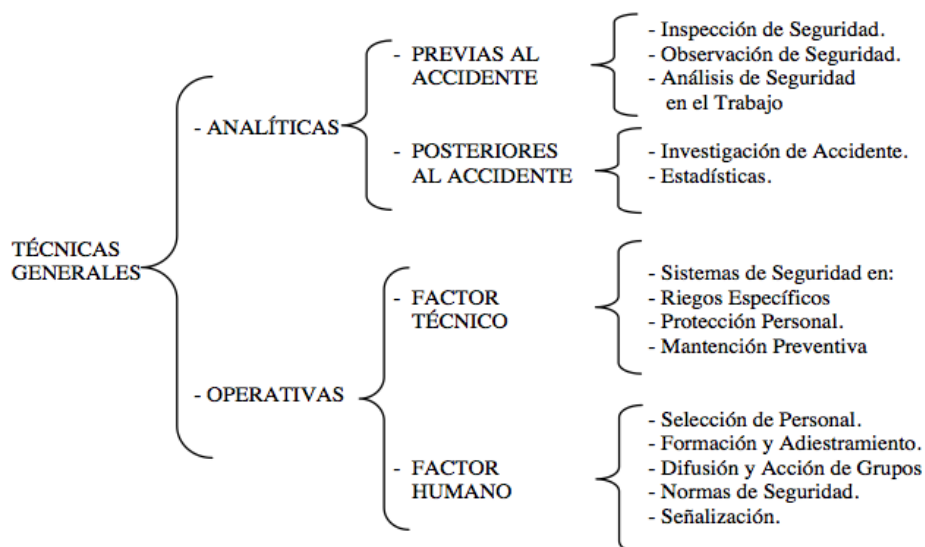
TÉCNICAS GENERALES

- ANALÍTICAS

- PREVIAS AL ACCIDENTE

- Inspección de Seguridad.
- Observación de Seguridad.
- Análisis de Seguridad en el Trabajo

- POSTERIORES AL ACCIDENTE

- Investigación de Accidente.
- Estadísticas.

- OPERATIVAS

- FACTOR TÉCNICO

- Sistemas de Seguridad en:
- Riegos Específicos
- Protección Personal.
- Mantención Preventiva

- FACTOR HUMANO

- Selección de Personal.
- Formación y Adiestramiento.
- Difusión y Acción de Grupos
- Normas de Seguridad.
- Señalización.